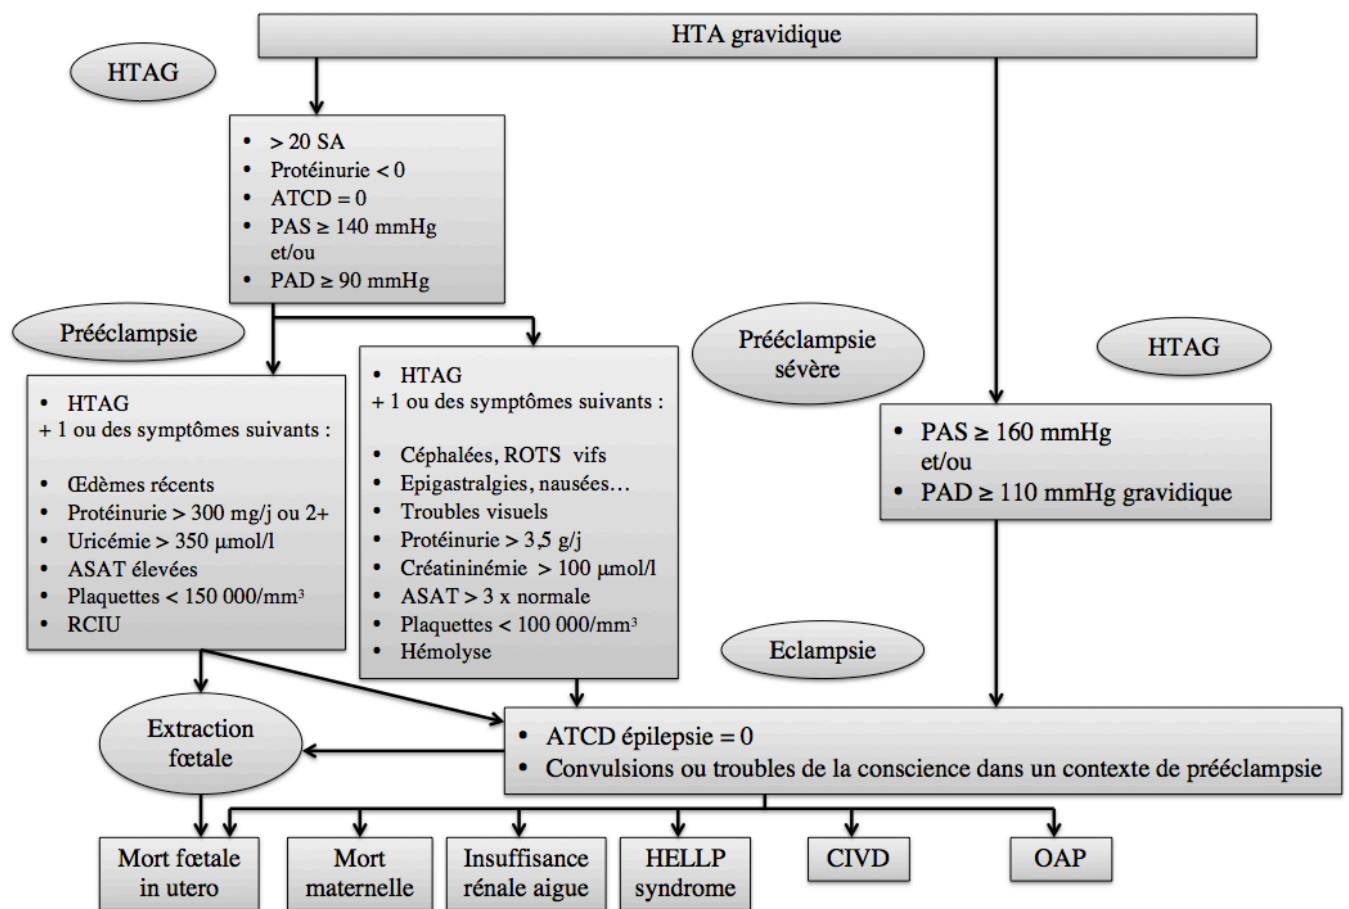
HTA gravidique

HTAG

- > 20 SA
- Protéinurie < 0
- ATCD = 0
- PAS ≥ 140 mmHg et/ou
- PAD ≥ 90 mmHg

Prééclampsie

- HTAG
+ 1 ou des symptômes suivants :

- Œdèmes récents
- Protéinurie > 300 mg/j ou 2+
- Uricémie > 350 µmol/l
- ASAT élevées
- Plaquettes < 150 000/mm³
- RCIU

Prééclampsie sévère

- HTAG
+ 1 ou des symptômes suivants :

- Céphalées, ROTS vifs
- Epigastralgies, nausées…
- Troubles visuels
- Protéinurie > 3,5 g/j
- Créatininémie > 100 µmol/l
- ASAT > 3 x normale
- Plaquettes < 100 000/mm³
- Hémolyse

HTAG

- PAS ≥ 160 mmHg et/ou
- PAD ≥ 110 mmHg gravidique

Eclampsie

Extraction fœtale

- ATCD épilepsie = 0
- Convulsions ou troubles de la conscience dans un contexte de prééclampsie

Mort fœtale in utero

Mort maternelle

Insuffisance rénale aigue

HELLP syndrome

CIVD

OAP